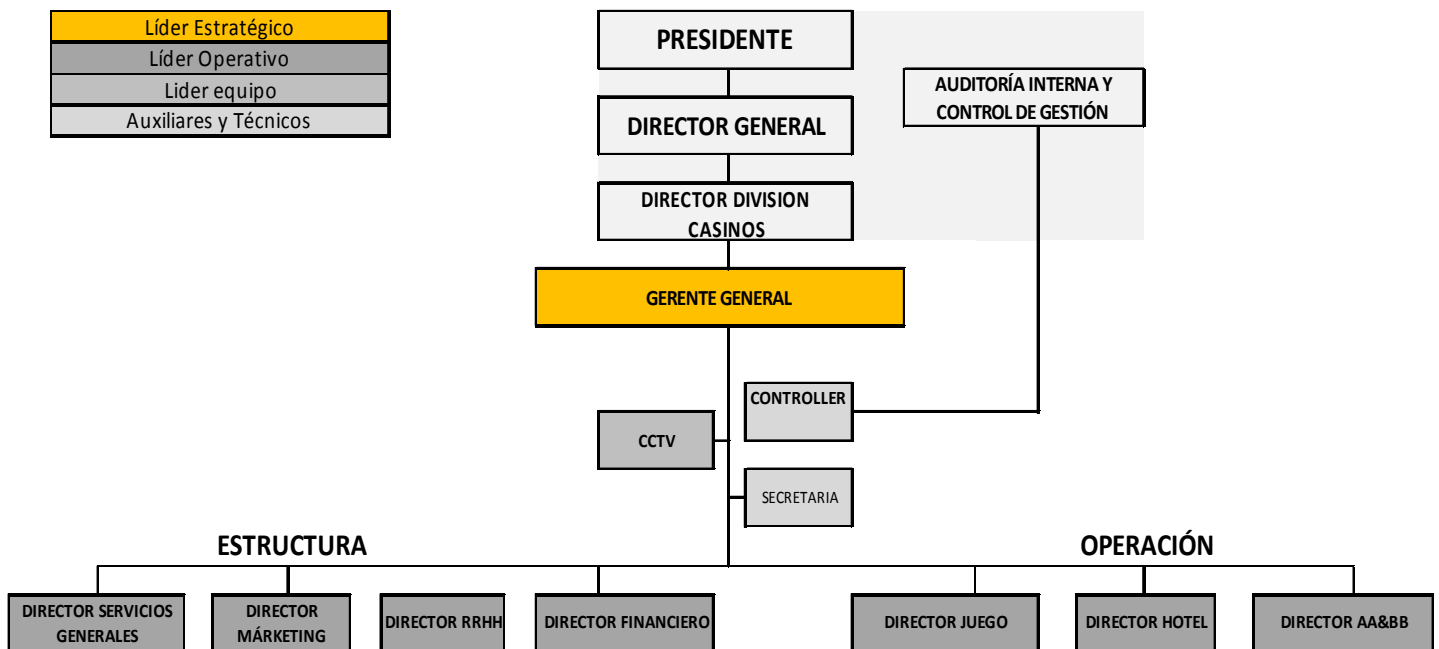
Líder Estratégico
Líder Operativo
Lider equipo
Auxiliares y Técnicos

PRESIDENTE

DIRECTOR GENERAL

AUDITORÍA INTERNA Y CONTROL DE GESTIÓN

DIRECTOR DIVISION CASINOS

GERENTE GENERAL

CONTROLLER

CCTV

SECRETARIA

ESTRUCTURA

OPERACIÓN

DIRECTOR SERVICIOS GENERALES

DIRECTOR MÁRKETING

DIRECTOR RRHH

DIRECTOR FINANCIERO

DIRECTOR JUEGO

DIRECTOR HOTEL

DIRECTOR AA&BB